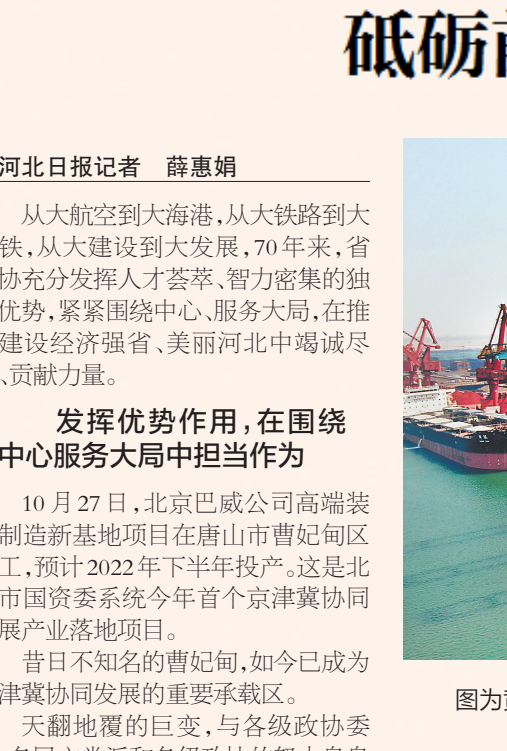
砥砺前

河北日报记者 薛惠娟

从大航空到大海港，从大铁路到大铁，从大建设到大发展，70年来，省协充分发挥人才荟萃、智力密集的独优势，紧紧围绕中心、服务大局，在推建设经济强省、美丽河北中竭诚尽、贡献力量。

发挥优势作用，在围绕中心服务大局中担当作为

10月27日，北京巴威公司高端装制造新基地项目在唐山市曹妃甸区工，预计2022年下半年投产。这是北市国资委系统今年首个京津冀协同展产业落地项目。

昔日不知名的曹妃甸，如今已成为津冀协同发展的重要承载区。

天翻地覆的巨变，与各级政协委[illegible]

图为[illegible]